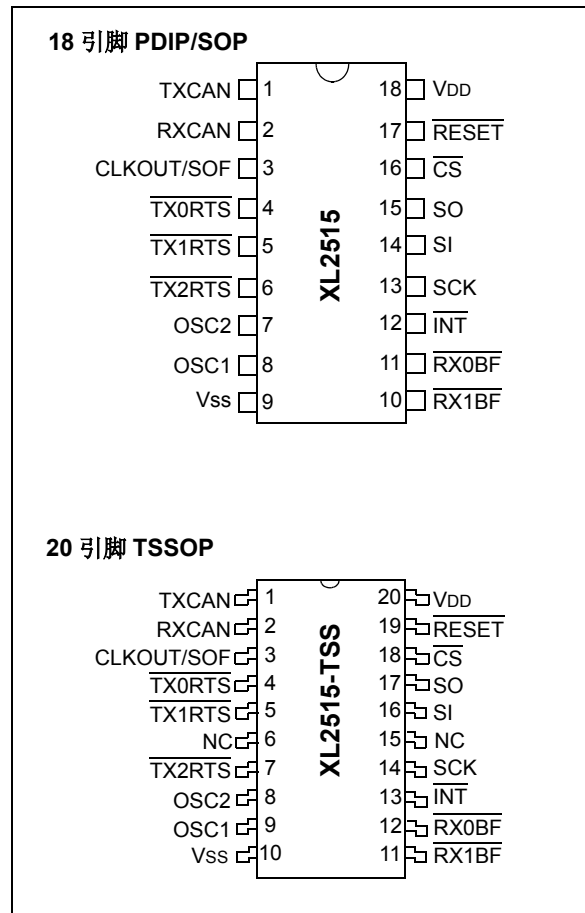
18 引脚 PDIP/SOP

TXCAN 1
RXCAN 2
CLKOUT/SOF 3
$\overline{TX0RTS}$ 4
$\overline{TX1RTS}$ 5
$\overline{TX2RTS}$ 6
OSC2 7
OSC1 8
Vss 9

XL2515

18 VDD
17 $\overline{RESET}$
16 $\overline{CS}$
15 SO
14 SI
13 SCK
12 $\overline{INT}$
11 $\overline{RX0BF}$
10 $\overline{RX1BF}$

20 引脚 TSSOP

TXCAN 1
RXCAN 2
CLKOUT/SOF 3
$\overline{TX0RTS}$ 4
$\overline{TX1RTS}$ 5
NC 6
$\overline{TX2RTS}$ 7
OSC2 8
OSC1 9
Vss 10

XL2515-TSS

20 VDD
19 $\overline{RESET}$
18 $\overline{CS}$
17 SO
16 SI
15 NC
14 SCK
13 $\overline{INT}$
12 $\overline{RX0BF}$
11 $\overline{RX1BF}$